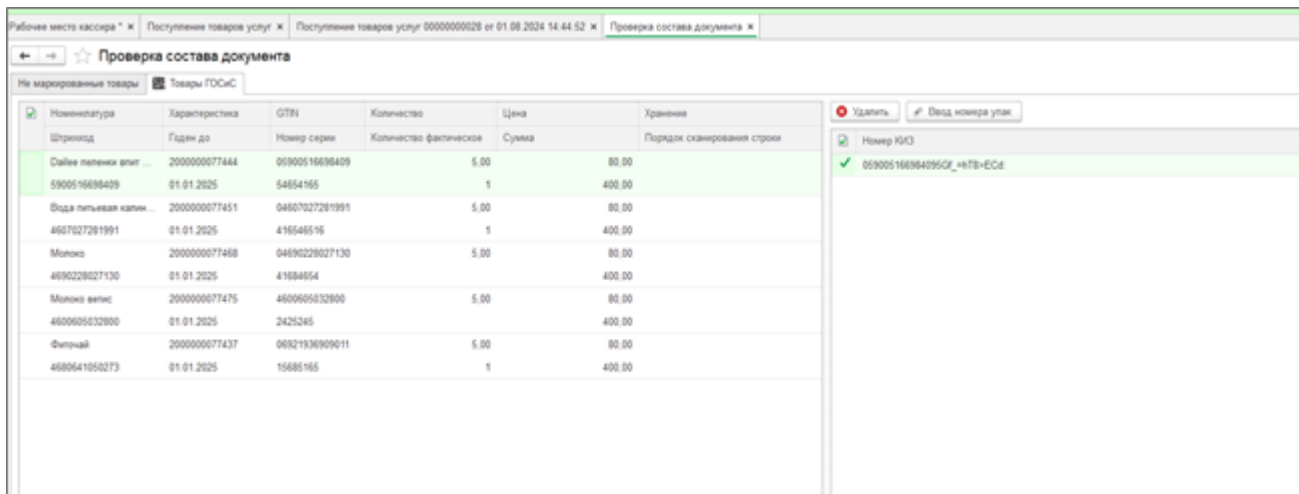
Рабочее место кассира * × Поступление товаров услуг × Поступление товаров услуг 00000000028 от 01.08.2024 14:44:52 × Проверка состава документа ×

← → ☆ Проверка состава документа

Не маркированные товары | Товары ГОСиС

| Номенклатура | Характеристика | GTIN | Количество | Цена | Хранение |
|---|---|---|---|---|---|
| Штрихкод | Годен до | Номер серии | Количество фактическое | Сумма | Порядок сканирования строки |
| Dailee пеленки впит ... | 2000000077444 | 059005166984​09 | 5,00 | 80,00 | |
| 5900516698409 | 01.01.2025 | 54654165 | 1 | 400,00 | |
| Вода питьевая калин... | 2000000077451 | 04607027281991 | 5,00 | 80,00 | |
| 4607027281991 | 01.01.2025 | 416546516 | 1 | 400,00 | |
| Молоко | 2000000077468 | 04690228027130 | 5,00 | 80,00 | |
| 4690228027130 | 01.01.2025 | 41684654 | | 400,00 | |
| Молоко вепис | 2000000077475 | 4600605032800 | 5,00 | 80,00 | |
| 4600605032800 | 01.01.2025 | 2425245 | | 400,00 | |
| Фиточай | 2000000077437 | 06921936909011 | 5,00 | 80,00 | |
| 4680641050273 | 01.01.2025 | 15685165 | 1 | 400,00 | |

Удалить | Ввод номера упак

Номер КИЗ
✓ 059005166984095Gf_=hT8>ECd: